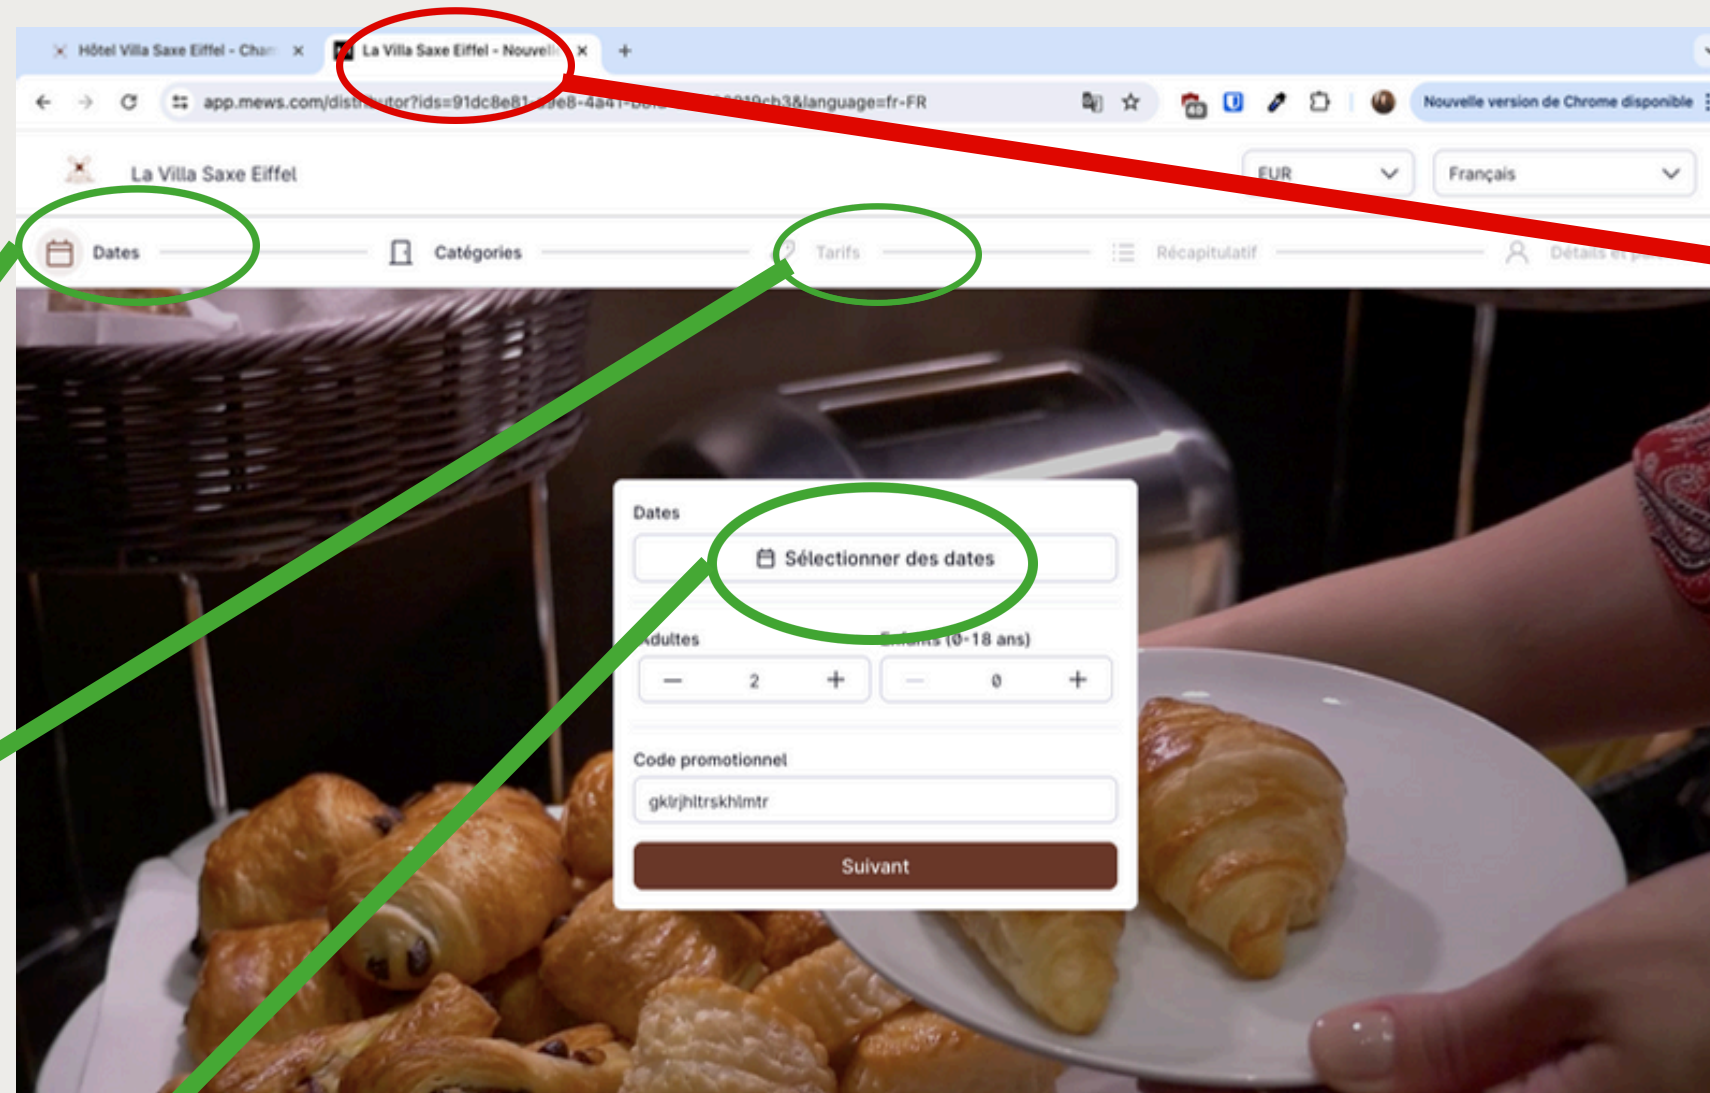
Hôtel Villa Saxe Eiffel - Char ×
La Villa Saxe Eiffel - Nouvell ×
+

app.mews.com/dist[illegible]tor?ids=91dc8e81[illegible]e8-4a4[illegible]9ch3&language=fr-FR

Nouvelle version de Chrome disponible

La Villa Saxe Eiffel

EUR
Français

Dates
Catégories
Tarifs
Récapitulatif
Détails et p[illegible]

Dates
Sélectionner des dates

Adultes
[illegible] (0-18 ans)
2
0

Code promotionnel
gklrjhltrskhlmtr

Suivant